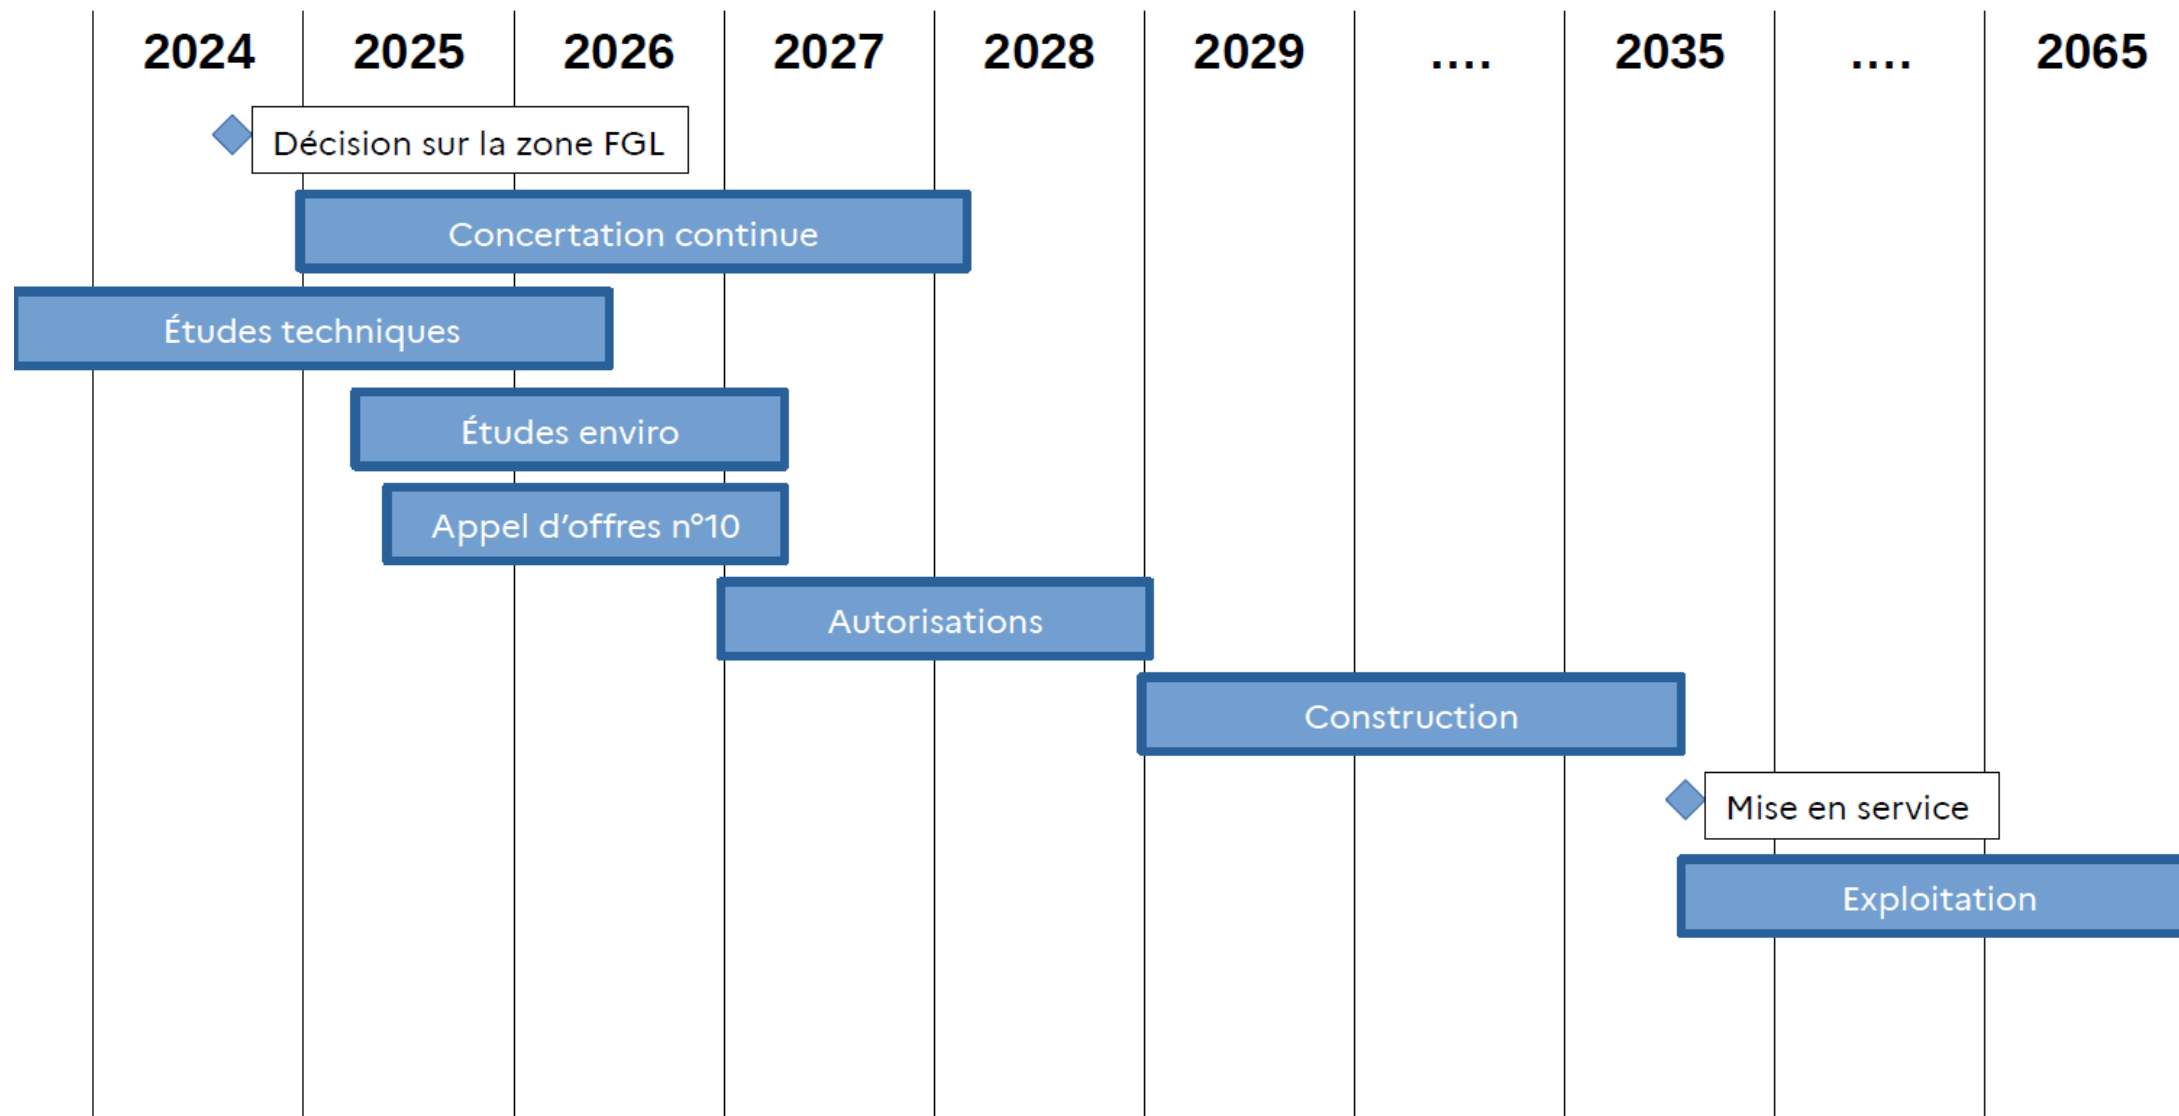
2024 2025 2026 2027 2028 2029 .... 2035 .... 2065

Décision sur la zone FGL

Concertation continue

Études techniques

Études enviro

Appel d'offres n°10

Autorisations

Construction

Mise en service

Exploitation